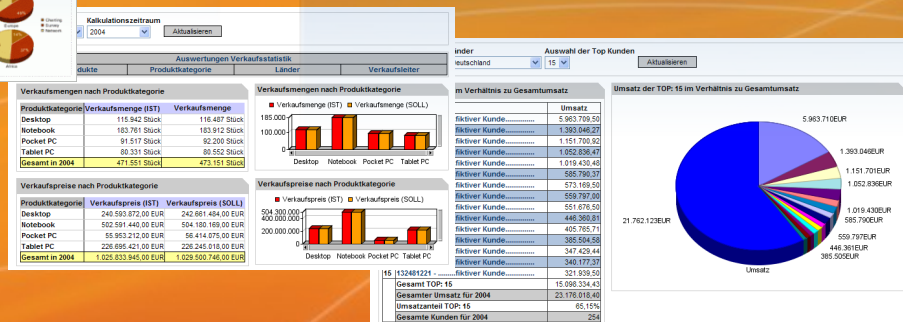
Kalkulationszeitraum
2004
Aktualisieren

Auswertungen Verkaufsstatistik
Produkte | Produktkategorie | Länder | Verkaufsleiter

Verkaufsmengen nach Produktkategorie

| Produktkategorie | Verkaufsmenge (IST) | Verkaufsmenge |
|---|---|---|
| Desktop | 115.942 Stück | 116.487 Stück |
| Notebook | 183.761 Stück | 183.912 Stück |
| Pocket PC | 91.517 Stück | 92.200 Stück |
| Tablet PC | 80.331 Stück | 80.552 Stück |
| Gesamt in 2004 | 471.551 Stück | 473.151 Stück |

Verkaufsmengen nach Produktkategorie
Verkaufsmenge (IST) Verkaufsmenge (SOLL)
185.000
100.000
0
Desktop Notebook Pocket PC Tablet PC

Verkaufspreise nach Produktkategorie

| Produktkategorie | Verkaufspreis (IST) | Verkaufspreis (SOLL) |
|---|---|---|
| Desktop | 240.593.872,00 EUR | 242.661.484,00 EUR |
| Notebook | 502.591.440,00 EUR | 504.180.169,00 EUR |
| Pocket PC | 55.963.212,00 EUR | 56.414.075,00 EUR |
| Tablet PC | 226.695.421,00 EUR | 226.245.018,00 EUR |
| Gesamt in 2004 | 1.025.833.945,00 EUR | 1.029.500.746,00 EUR |

Verkaufspreise nach Produktkategorie
Verkaufspreis (IST) Verkaufspreis (SOLL)
504.300.000
400.000.000
200.000.000
0
Desktop Notebook Pocket PC Tablet PC

Länder
Deutschland
Auswahl der Top Kunden
15
Aktualisieren

im Verhältnis zu Gesamtumsatz

| | Umsatz |
|---|---|
| fiktiver Kunde.............. | 5.963.709,50 |
| fiktiver Kunde.............. | 1.393.046,27 |
| fiktiver Kunde.............. | 1.151.700,92 |
| fiktiver Kunde.............. | 1.052.836,47 |
| fiktiver Kunde.............. | 1.019.430,48 |
| fiktiver Kunde.............. | 585.790,37 |
| fiktiver Kunde.............. | 573.169,50 |
| fiktiver Kunde.............. | 559.797,00 |
| fiktiver Kunde.............. | 551.676,50 |
| fiktiver Kunde.............. | 446.360,81 |
| fiktiver Kunde.............. | 405.765,71 |
| fiktiver Kunde.............. | 385.504,58 |
| fiktiver Kunde.............. | 347.429,44 |
| fiktiver Kunde.............. | 340.177,37 |
| 15 132481221 - .............. | 321.939,50 |
| Gesamt TOP: 15 | 15.098.334,43 |
| Gesamter Umsatz für 2004 | 23.176.018,40 |
| Umsatzanteil TOP: 15 | 65,15% |
| Gesamte Kunden für 2004 | 254 |

Umsatz der TOP: 15 im Verhältnis zu Gesamtumsatz
5.963.710EUR
1.393.046EUR
1.151.701EUR
1.052.836EUR
1.019.430EUR
585.790EUR
559.797EUR
446.361EUR
385.505EUR
21.762.123EUR
Umsatz